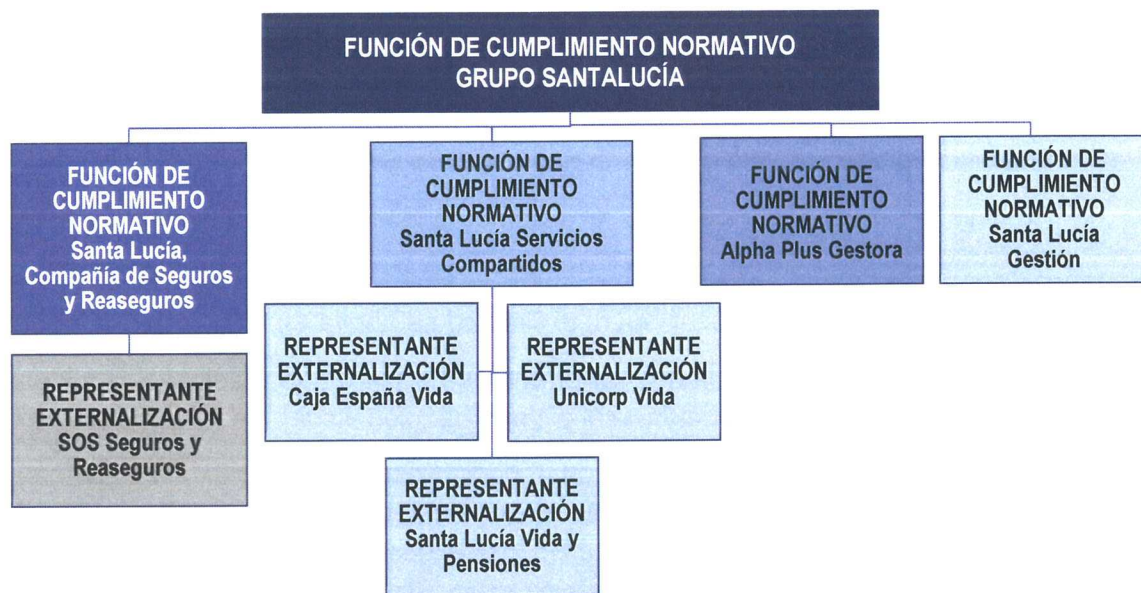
FUNCIÓN DE CUMPLIMIENTO NORMATIVO
GRUPO SANTALUCÍA

FUNCIÓN DE CUMPLIMIENTO NORMATIVO
Santa Lucía, Compañía de Seguros y Reaseguros

FUNCIÓN DE CUMPLIMIENTO NORMATIVO
Santa Lucía Servicios Compartidos

FUNCIÓN DE CUMPLIMIENTO NORMATIVO
Alpha Plus Gestora

FUNCIÓN DE CUMPLIMIENTO NORMATIVO
Santa Lucía Gestión

REPRESENTANTE EXTERNALIZACIÓN
SOS Seguros y Reaseguros

REPRESENTANTE EXTERNALIZACIÓN
Caja España Vida

REPRESENTANTE EXTERNALIZACIÓN
Unicorp Vida

REPRESENTANTE EXTERNALIZACIÓN
Santa Lucía Vida y Pensiones